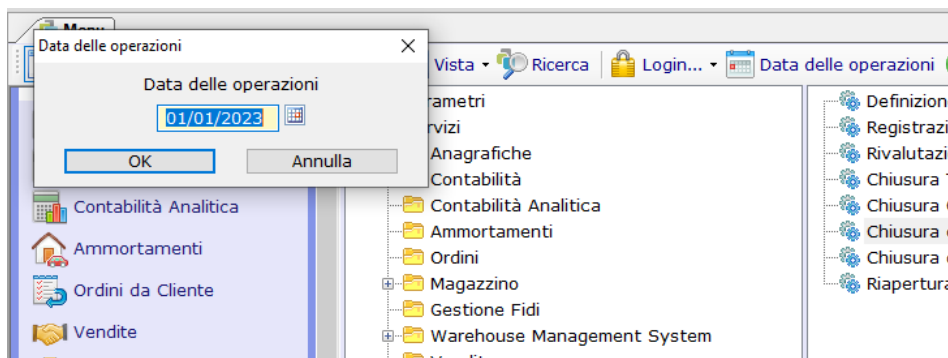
Menu

Data delle operazioni

Data delle operazioni

01/01/2023

OK

Annulla

Vista ▾ Ricerca Login... ▾ Data delle operazioni

Contabilità Analitica
Ammortamenti
Ordini da Cliente
Vendite

rametri
rvizi
Anagrafiche
Contabilità
Contabilità Analitica
Ammortamenti
Ordini
Magazzino
Gestione Fidi
Warehouse Management System

Definizion
Registrazi
Rivalutazi
Chiusura
Chiusura
Chiusura
Chiusura
Riapertura